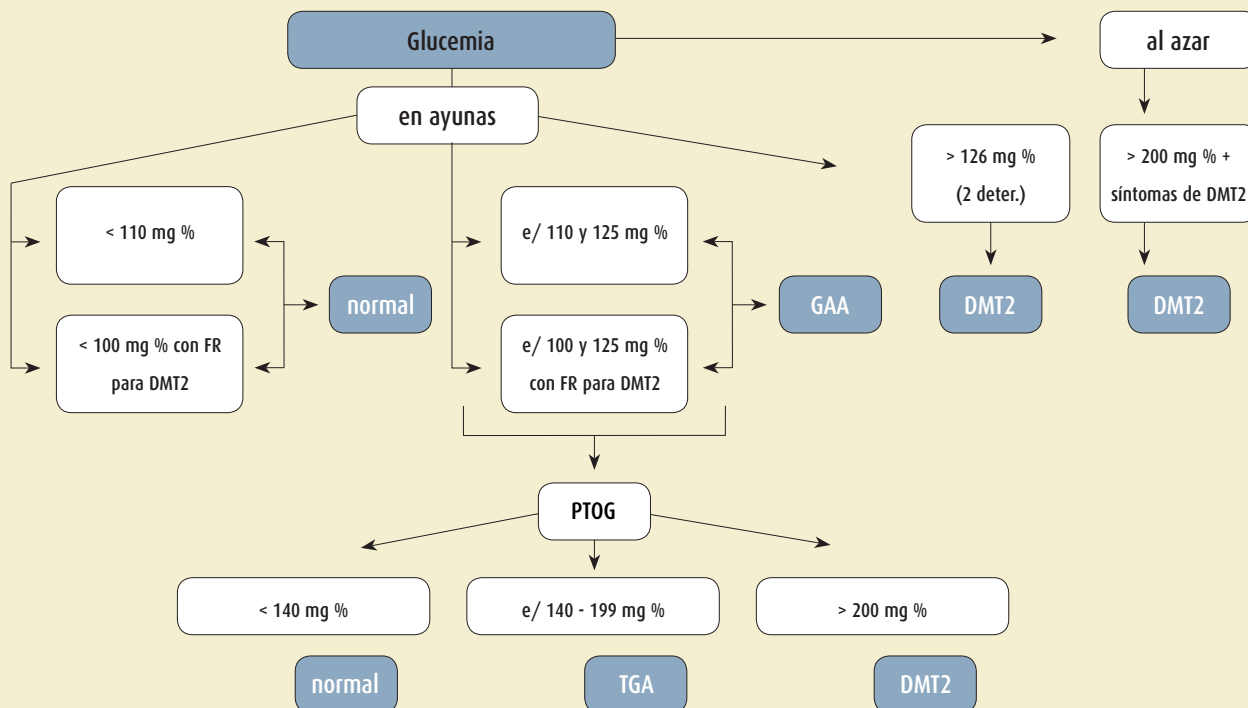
Glucemia

al azar

en ayunas

> 126 mg %
(2 deter.)

> 200 mg % +
síntomas de DMT2

< 110 mg %

e/ 110 y 125 mg %

normal

GAA

DMT2

DMT2

< 100 mg % con FR
para DMT2

e/ 100 y 125 mg %
con FR para DMT2

PTOG

< 140 mg %

e/ 140 - 199 mg %

> 200 mg %

normal

TGA

DMT2